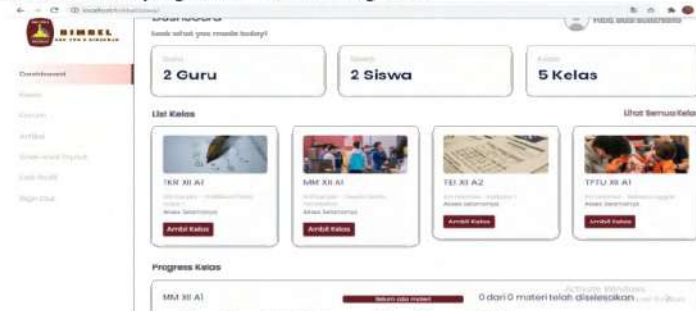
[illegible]

BIMBEL
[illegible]

Dashboard
Look what you made today!

Dashboard
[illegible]
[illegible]
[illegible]
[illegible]
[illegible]
Sign Out

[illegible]
2 Guru

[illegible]
2 Siswa

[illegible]
5 Kelas

List Kelas
Lihat Semua Kelas

TKR XII A1
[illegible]
Akses Selamanya
Ambil Kelas

MM XII A1
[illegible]
Akses Selamanya
Ambil Kelas

TEI XI A2
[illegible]
Akses Selamanya
Ambil Kelas

TPTU XI A1
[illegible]
Akses Selamanya
Ambil Kelas

Progress Kelas

MM XII A1
Belum ada materi
0 dari 0 materi telah diselesaikan

Activate Windows
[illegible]